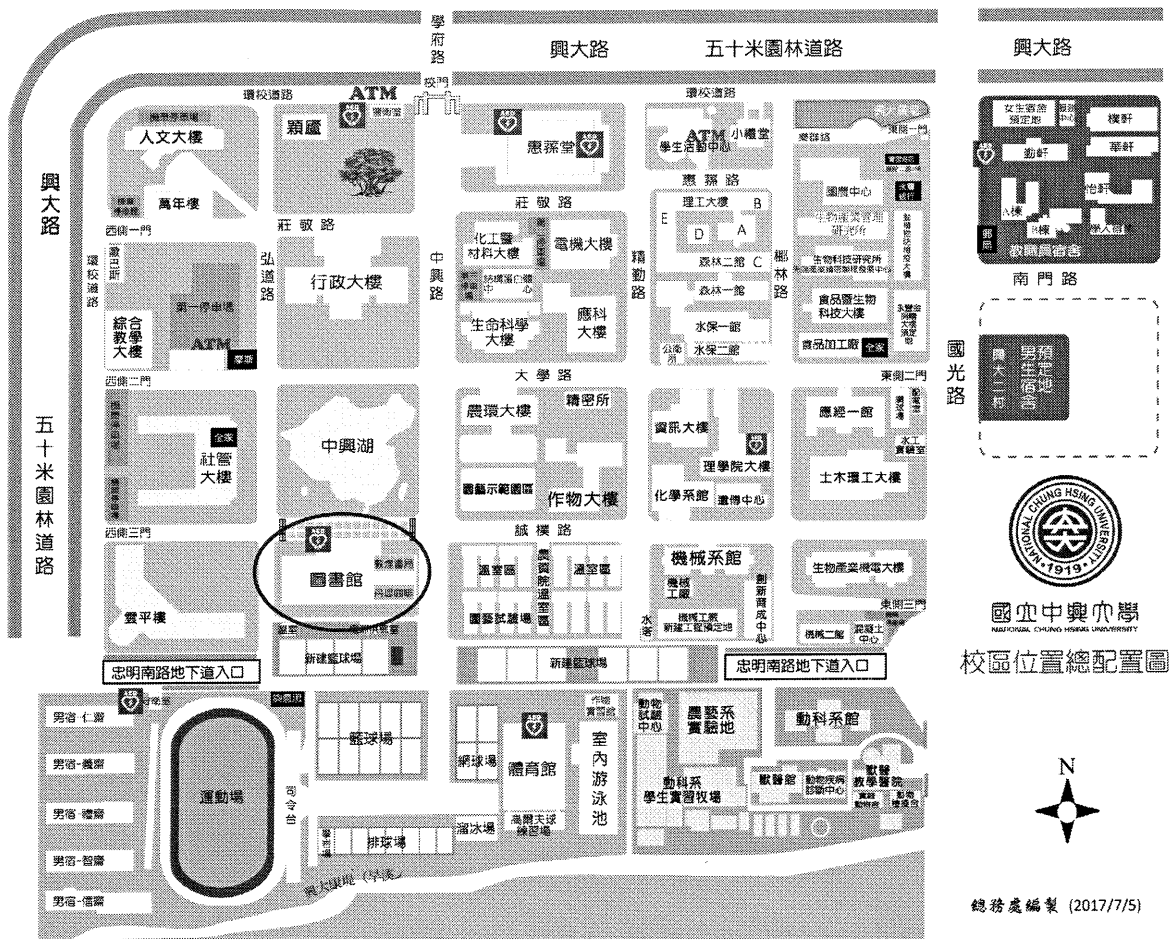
學府路
興大路
五十米園林道路
興大路
環校道路
ATM
校門
環校道路
人文大樓
穎廬
惠蓀堂
ATM
小禮堂
學生活動中心
女生宿舍預定地
棟軒
華軒
萬年樓
莊敬路
惠蓀路
勤軒
怡軒
興大路
西側一門
莊敬路
理工大樓
B
國際中心
化工暨材料大樓
電機大樓
E
D
A
生物產業資源研究所
A棟
環校道路
弘道路
中興路
精勤路
森林二館
C
生物科技研究所
郵局
教職員宿舍
行政大樓
森林一館
椰林路
南門路
第一停車場
生命科學大樓
應科大樓
食品暨生物科技大樓
綜合教學大樓
水保一館
ATM
公廁
水保二館
食品加工廠
全家
國光路
西側二門
大學路
東側二門
農環大樓
精密所
資訊大樓
應經一館
興大二村
男生宿舍預定地
五十米園林道路
全家
社管大樓
中興湖
理學院大樓
土木環工大樓
圖藝示範園區
作物大樓
化學系館
儀器中心
西側三門
誠樸路
機械系館
生物產業機電大樓
溫室區
農資院溫室區
溫室區
機械工廠
創新育成中心
國立中興大學
NATIONAL CHUNG HSING UNIVERSITY
1919
圖書館
數位書房
雲平樓
園藝試驗場
水塔
機械工廠新建工程預定地
機械二館
東側三門
國立中興大學
NATIONAL CHUNG HSING UNIVERSITY
新建籃球場
新建籃球場
校區位置總配置圖
忠明南路地下道入口
忠明南路地下道入口
男宿-仁齋
行政室
動物試驗中心
農藝系實驗地
動科系館
男宿-義齋
籃球場
網球場
體育館
室內游泳池
N
運動場
司令台
動科系學生實習牧場
獸醫館
動物疾病診斷中心
獸醫教學醫院
男宿-禮齋
排球場
溜冰場
高爾夫球練習場
男宿-智齋
興大康莊(步道)
男宿-信齋
總務處編製 (2017/7/5)